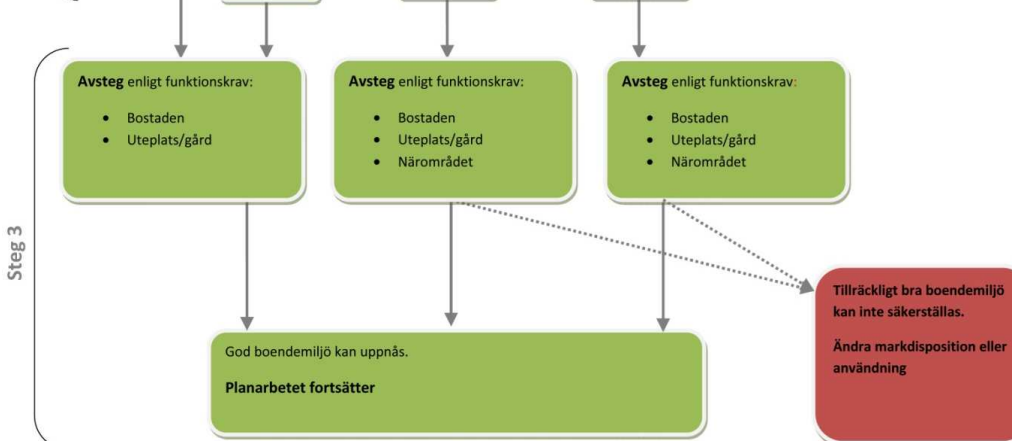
Steg 3

**Avsteg** enligt funktionskrav:

- Bostaden
- Uteplats/gård

**Avsteg** enligt funktionskrav:

- Bostaden
- Uteplats/gård
- Närområdet

**Avsteg** enligt funktionskrav:

- Bostaden
- Uteplats/gård
- Närområdet

God boendemiljö kan uppnås.

**Planarbetet fortsätter**

**Tillräckligt bra boendemiljö kan inte säkerställas.**

**Ändra markdisposition eller användning**